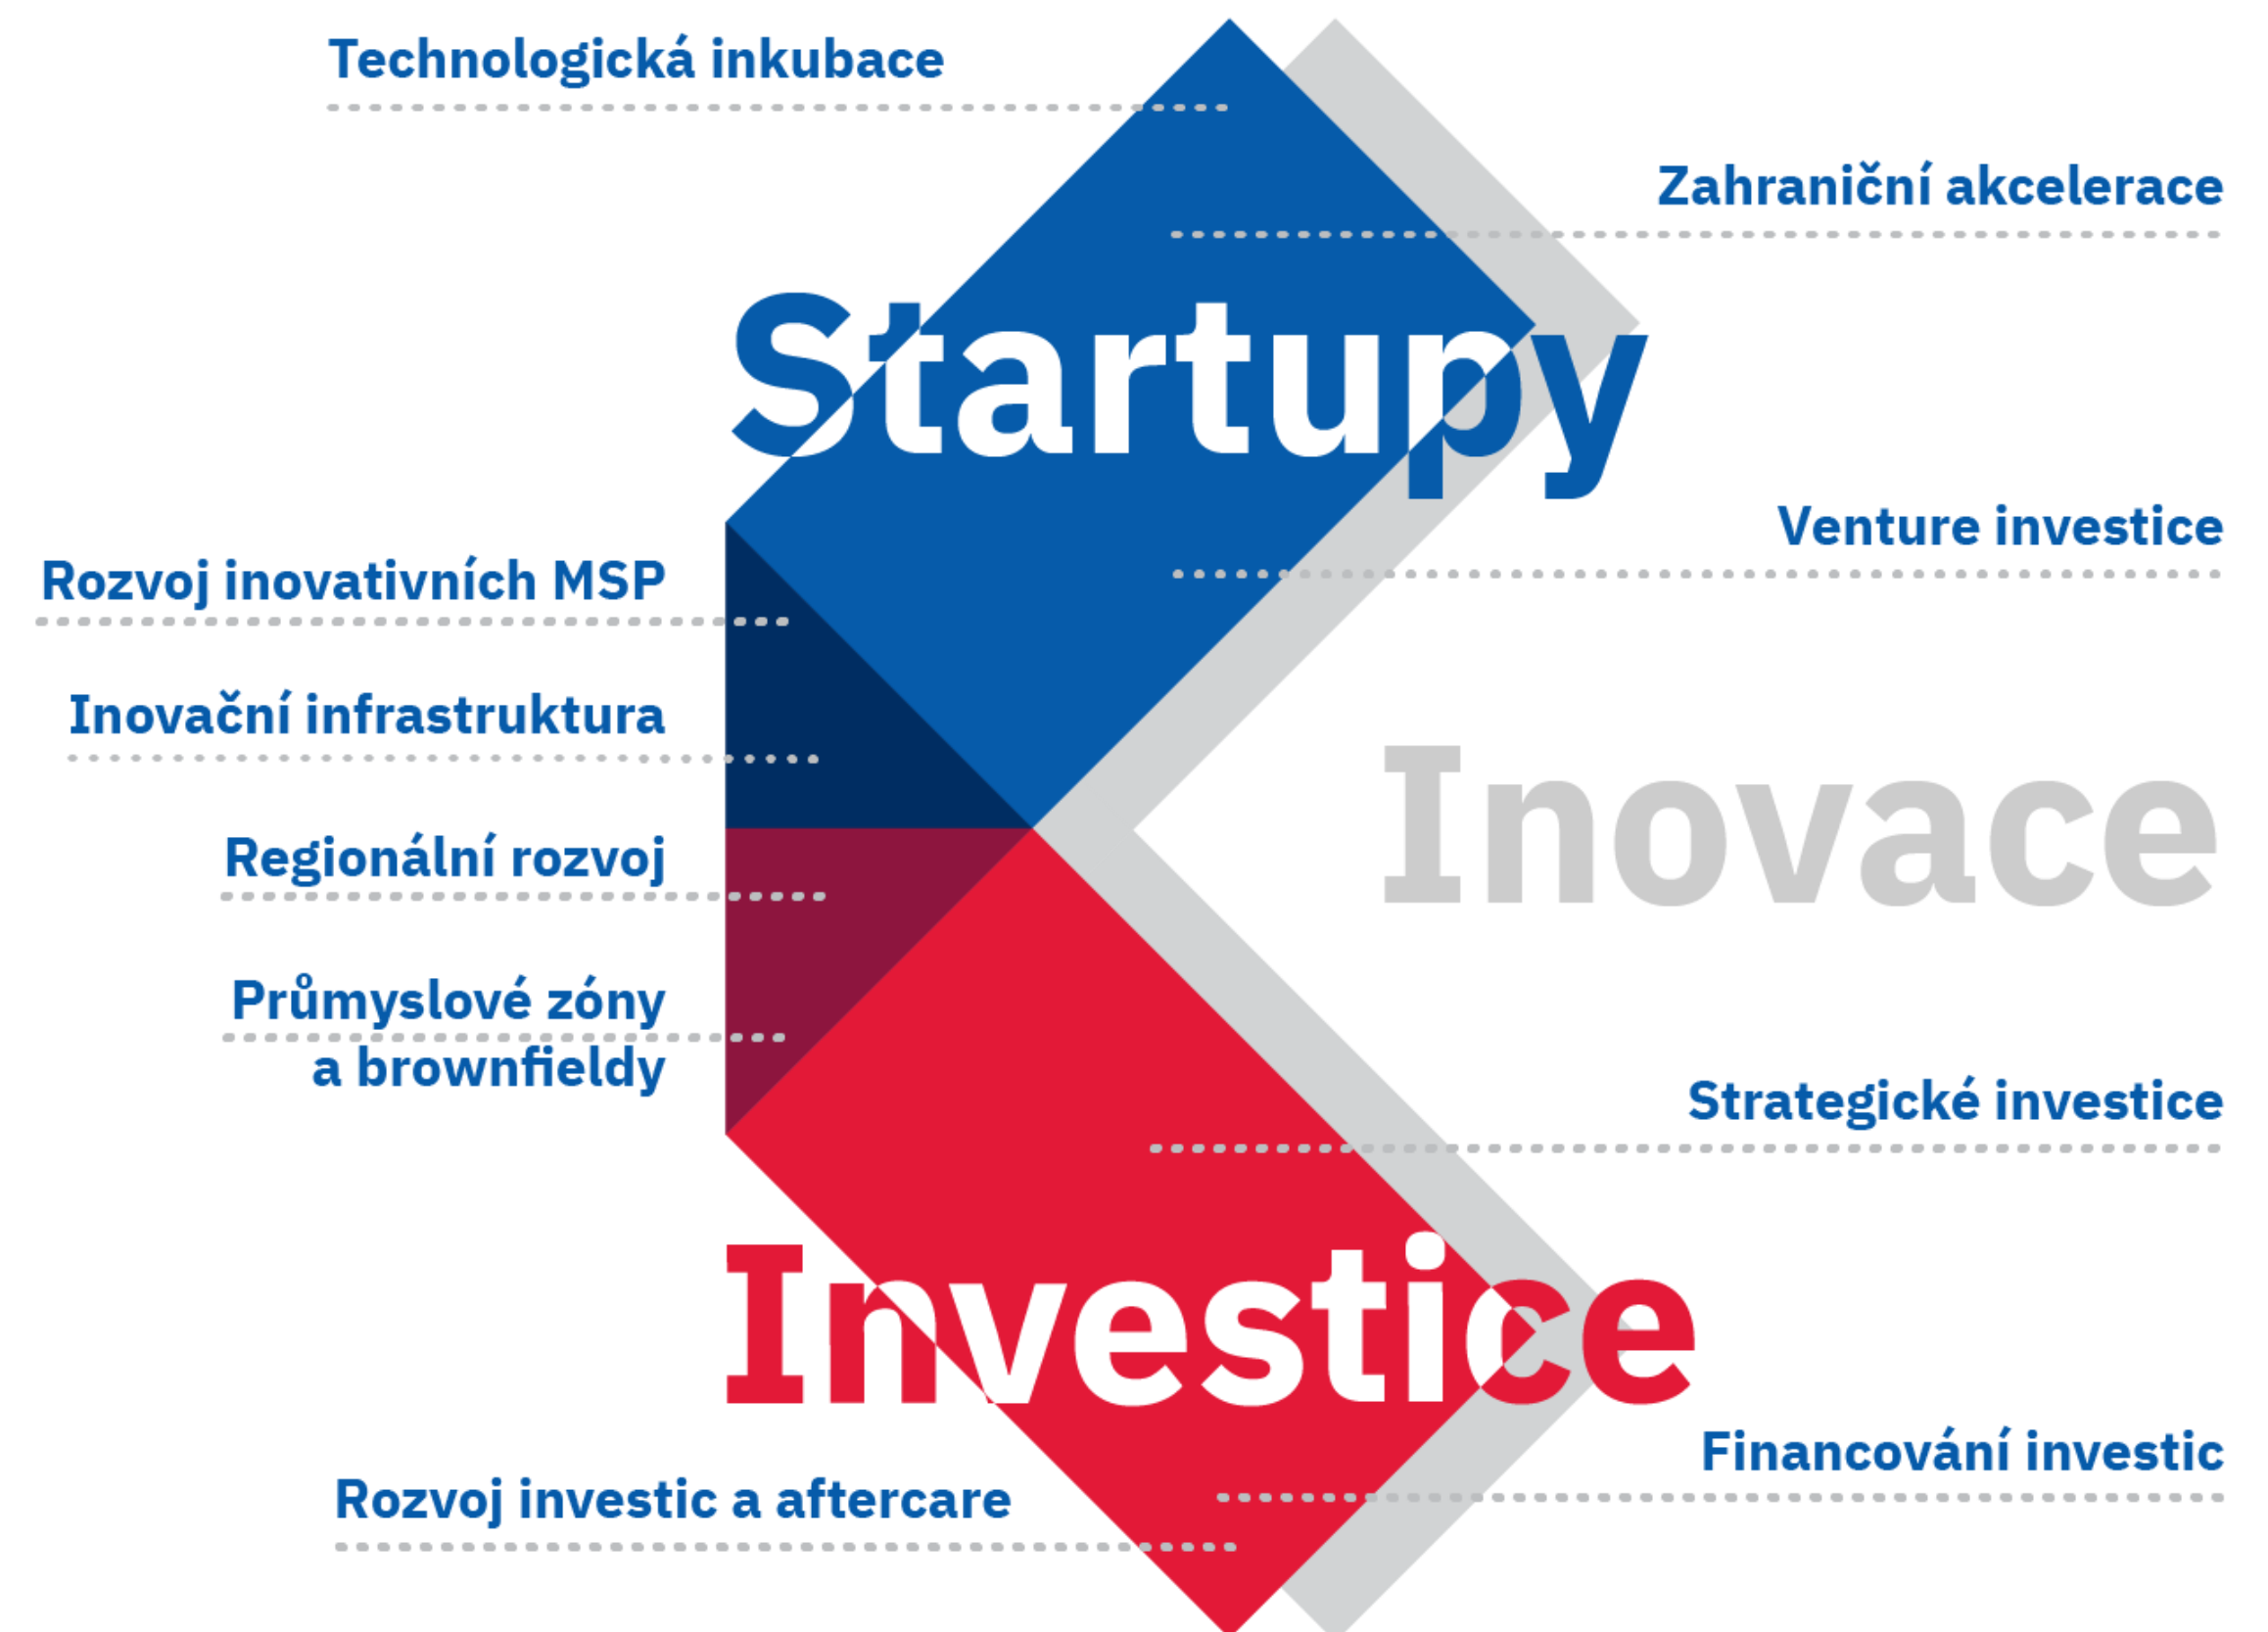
Technologická inkubace

Zahraniční akcelerace

Startupy

Venture investice

Rozvoj inovativních MSP

Inovační infrastruktura

Inovace

Regionální rozvoj

Průmyslové zóny a brownfieldy

Strategické investice

Investice

Financování investic

Rozvoj investic a aftercare